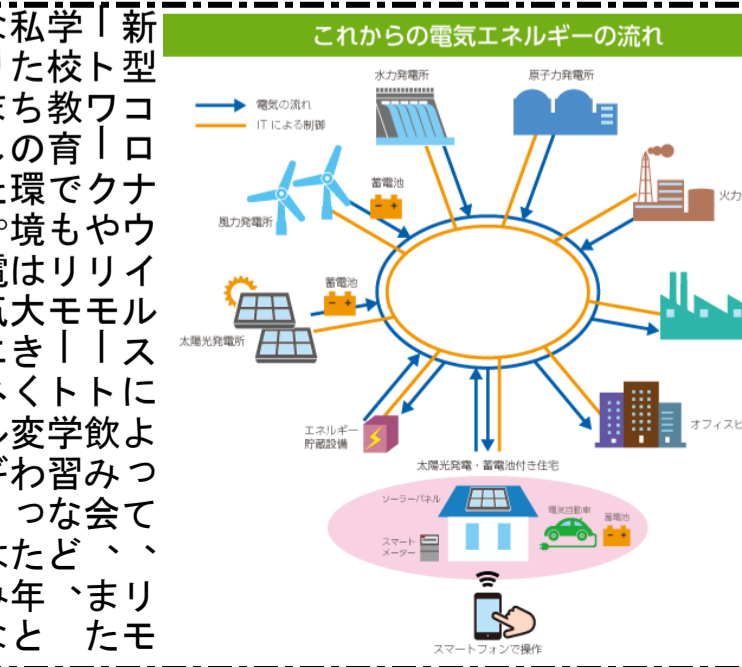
新型コロナウイルスによって、リモートワークやリモート飲み会、また学校教育でもリモート学習など、私たちの環境は大きく変わった年と

これからの電気エネルギーの流れ

電気の流れ
IT による制御
水力発電所
原子力発電所
火力
風力発電所
蓄電池
蓄電池
太陽光発電所
エネルギー貯蔵設備
オフィスビ
太陽光発電・蓄電池付き住宅
ソーラーパネル
電気自動車
蓄電池
スマートメーター
スマートフォンで操作